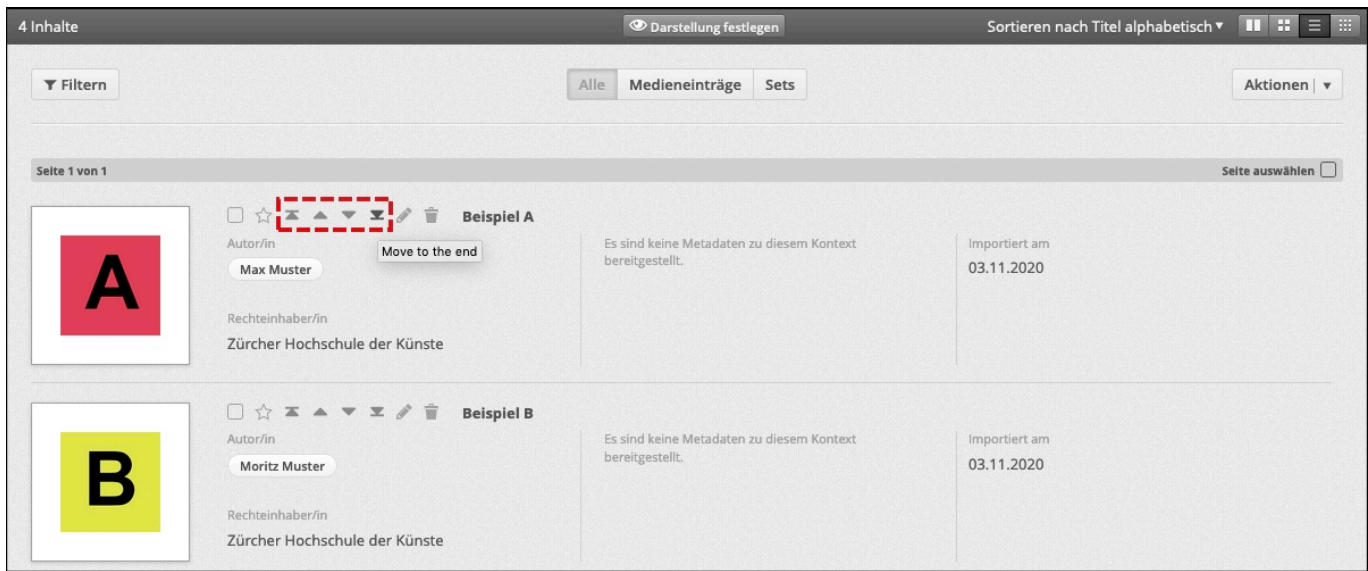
4 Inhalte

Darstellung festlegen

Sortieren nach Titel alphabetisch ▾

Filtern

Alle | Medieneinträge | Sets

Aktionen ▾

Seite 1 von 1

Seite auswählen

A

Beispiel A

Move to the end

Autor/in

Max Muster

Rechteinhaber/in

Zürcher Hochschule der Künste

Es sind keine Metadaten zu diesem Kontext bereitgestellt.

Importiert am

03.11.2020

B

Beispiel B

Autor/in

Moritz Muster

Rechteinhaber/in

Zürcher Hochschule der Künste

Es sind keine Metadaten zu diesem Kontext bereitgestellt.

Importiert am

03.11.2020